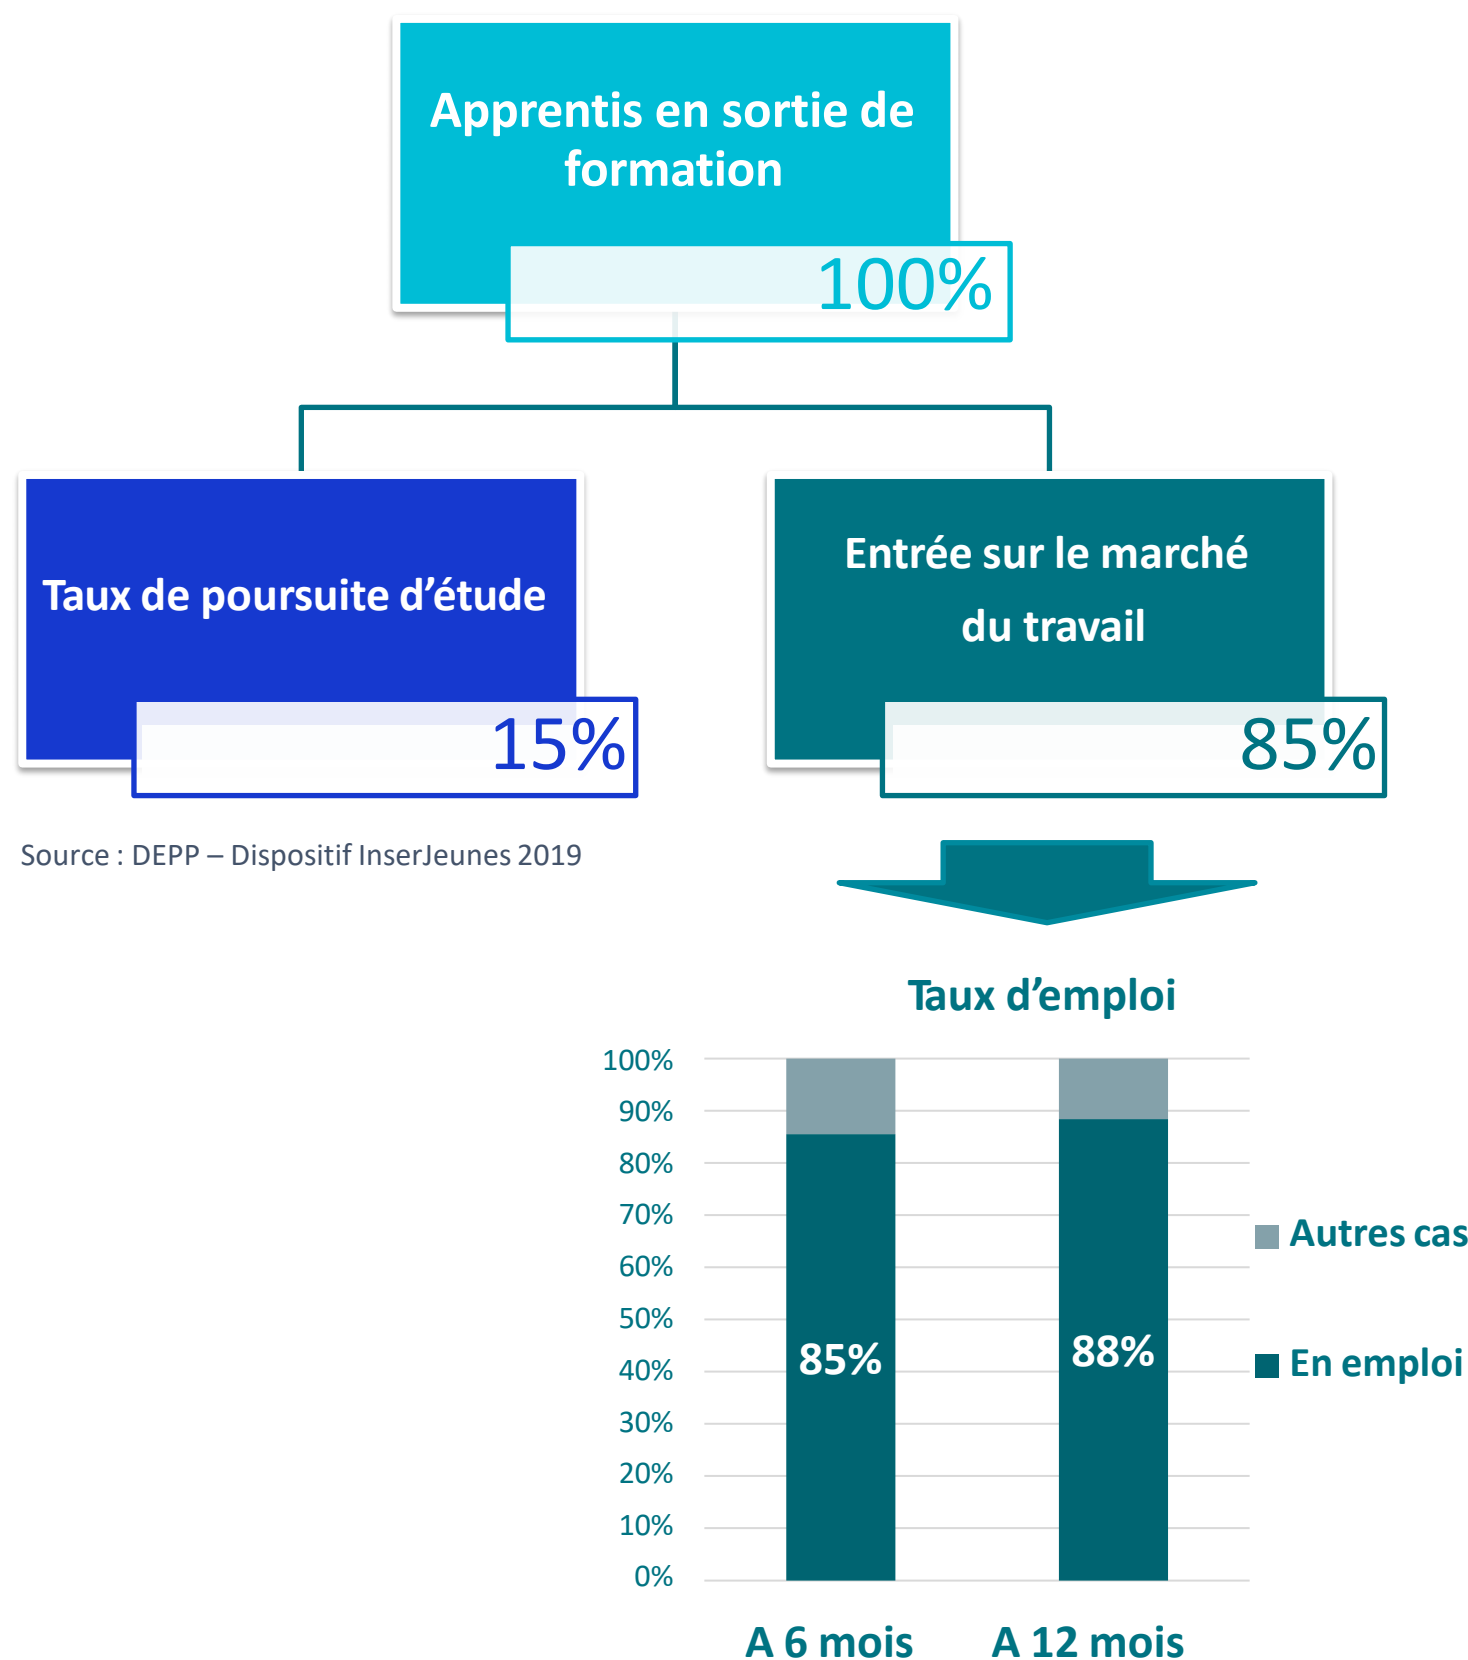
Apprentis en sortie de formation

100%

Taux de poursuite d’étude

15%

Entrée sur le marché du travail

85%

Source : DEPP – Dispositif InserJeunes 2019

Taux d’emploi

100%
90%
80%
70%
60%
50%
40%
30%
20%
10%
0%

85%

88%

Autres cas

En emploi

A 6 mois

A 12 mois